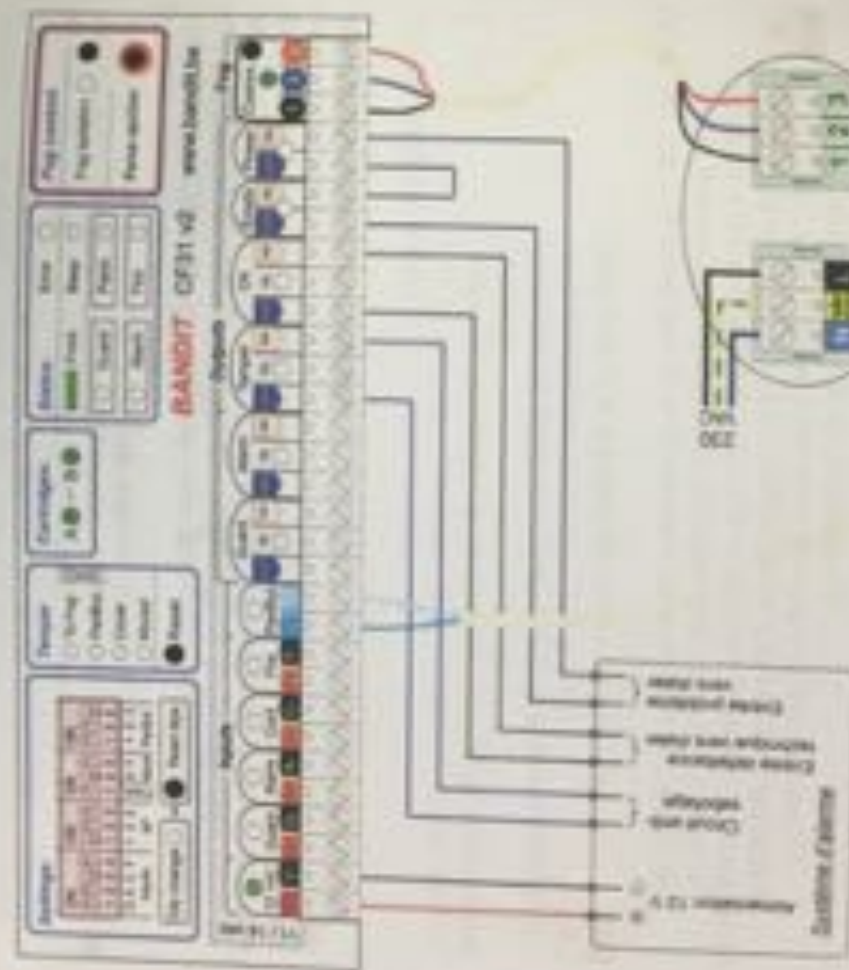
BANDIT CF31 v2

www.bandit.be

Fog

Outputs

Inputs

Settings

Tamper

Status

Connection

Système d'alarme

Alimentation 12 V

Circuit anti-sabotage

Entrée activation technique sans tension

Entrée protection sans tension

230 VAC